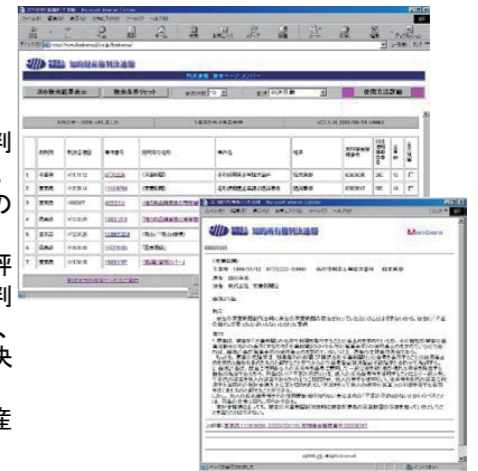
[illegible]

知的財産権判決速報

判決速報 検索サービス メンバー

次の検索結果表示 | 検索条件セット | 表示件数 10 | 並順 | 使用方法説明

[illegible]

| | 裁判所 | 判決言渡日 | 事件番号 | 権利等の名称 | 事件名 | 結果 | | | | |
|---|---|---|---|---|---|---|---|---|---|---|
| 1 | 東京高 | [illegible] | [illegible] | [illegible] | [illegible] | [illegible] | | | | |
| 2 | 東京地 | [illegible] | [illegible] | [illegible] | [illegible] | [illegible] | | | | |
| 3 | 東京地 | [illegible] | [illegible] | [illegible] | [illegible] | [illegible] | | | | |
| 4 | 名古屋 | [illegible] | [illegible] | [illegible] | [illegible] | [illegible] | | | | |
| 5 | 東京高 | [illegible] | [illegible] | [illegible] | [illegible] | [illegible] | | | | |
| 6 | 東京地 | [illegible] | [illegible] | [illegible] | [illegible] | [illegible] | | | | |
| 7 | 東京地 | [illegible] | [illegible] | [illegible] | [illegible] | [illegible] | | | | |

知的財産権判決速報

Members

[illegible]

判 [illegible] の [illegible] 評 判 、 決 産